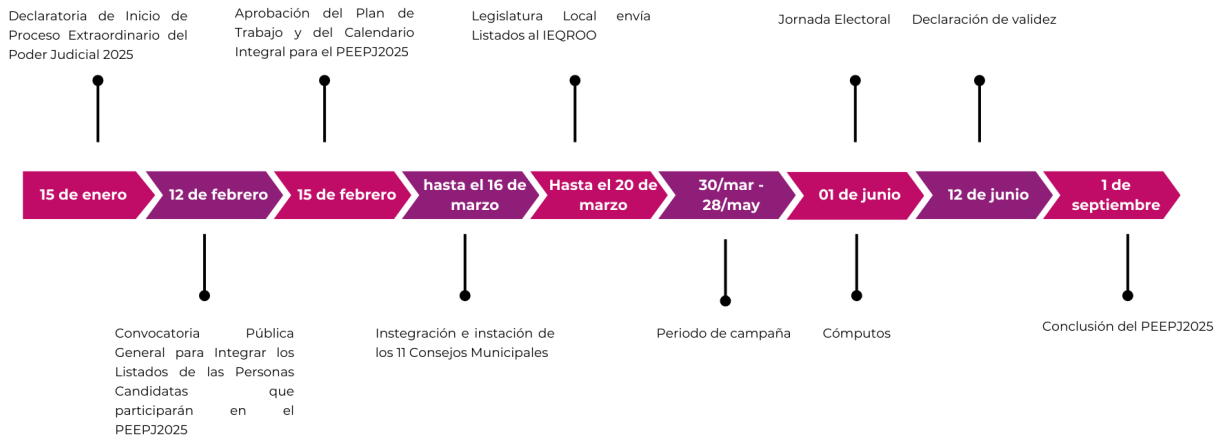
Declaratoria de Inicio de Proceso Extraordinario del Poder Judicial 2025

Aprobación del Plan de Trabajo y del Calendario Integral para el PEEPJ2025

Legislatura Local envía Listados al IEQROO

Jornada Electoral

Declaración de validez

15 de enero

12 de febrero

15 de febrero

hasta el 16 de marzo

Hasta el 20 de marzo

30/mar - 28/may

01 de junio

12 de junio

1 de septiembre

Convocatoria Pública General para Integrar los Listados de las Personas Candidatas que participarán en el PEEPJ2025

Instegración e instación de los 11 Consejos Municipales

Periodo de campaña

Cómputos

Conclusión del PEEPJ2025